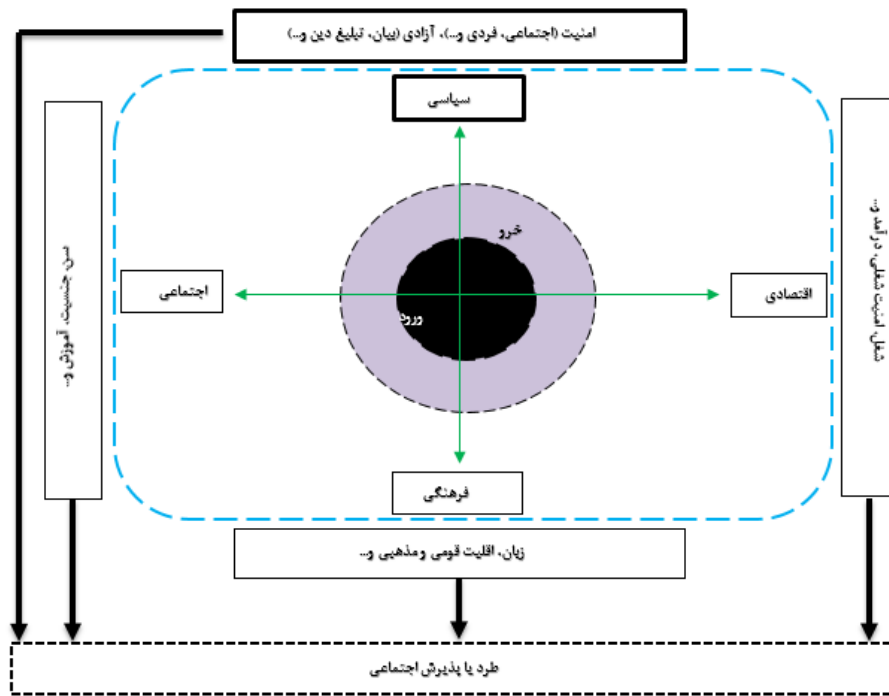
امنیت (اجتماعی، فردی و...)، آزادی (بیان، تبلیغ دین و...)

سیاسی

سن، جنسیت، آموزش و...

شغل، امنیت شغلی، درآمد و...

خروج

اجتماعی

اقتصادی

ورود

فرهنگی

زبان، اقلیت قومی ومذهبی و...

طرد یا پذیرش اجتماعی